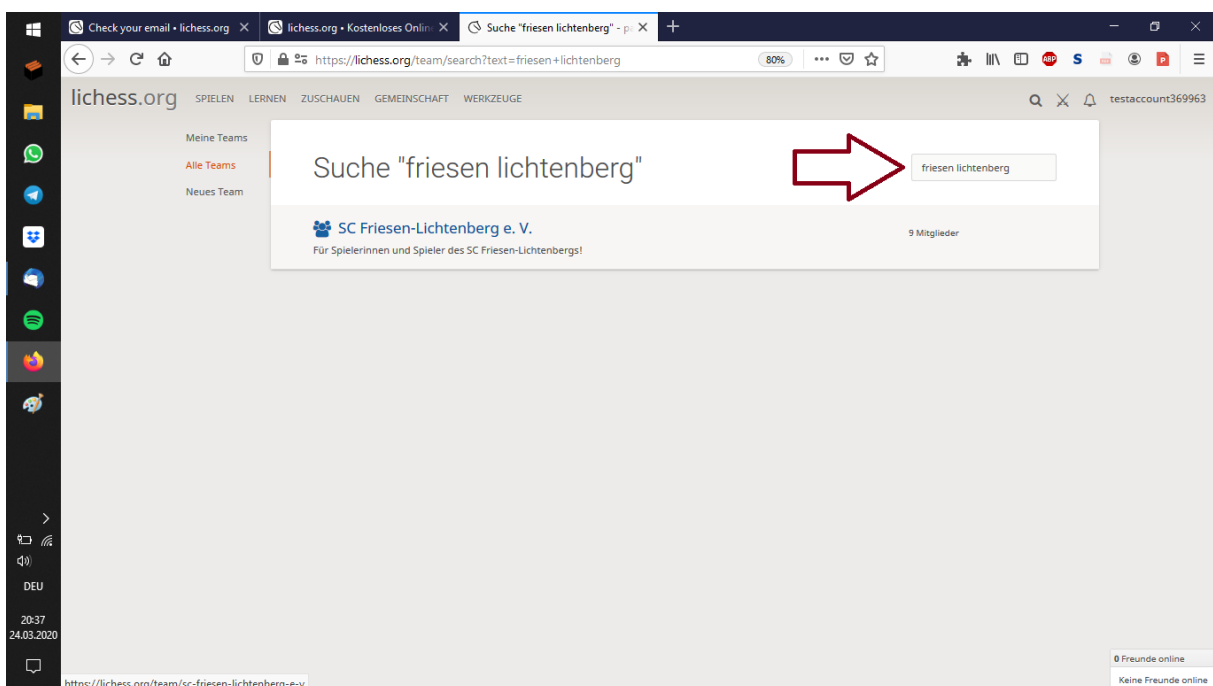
Check your email • lichess.org
lichess.org • Kostenloses Onlin
Suche "friesen lichtenberg" - p

https://lichess.org/team/search?text=friesen+lichtenberg
80%

lichess.org SPIELEN LERNEN ZUSCHAUEN GEMEINSCHAFT WERKZEUGE
testaccount369963

Meine Teams
Alle Teams
Neues Team

Suche "friesen lichtenberg"

friesen lichtenberg

SC Friesen-Lichtenberg e. V.
Für Spielerinnen und Spieler des SC Friesen-Lichtenbergs!
9 Mitglieder

DEU
20:37
24.03.2020

https://lichess.org/team/sc-friesen-lichtenberg-e-v

0 Freunde online
Keine Freunde online